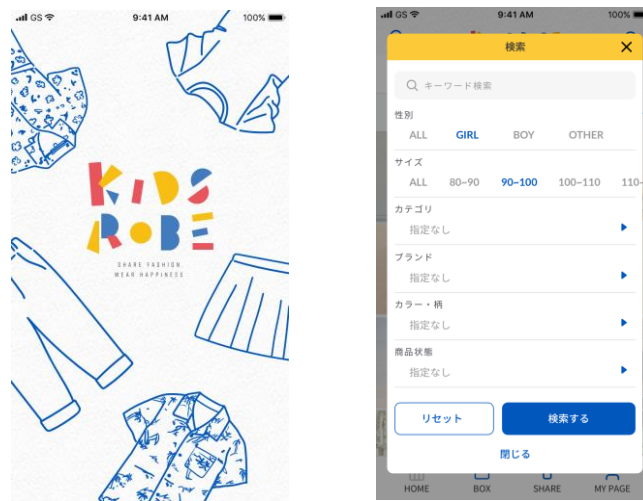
GS 9:41 AM 100%

KIDS ROBE

SHARE FASHION
WEAR HAPPINESS

GS 9:41 AM 100%

検索

キーワード検索

性別
ALL GIRL BOY OTHER

サイズ
ALL 80~90 90~100 100~110 110-

カテゴリ
指定なし

ブランド
指定なし

カラー・柄
指定なし

商品状態
指定なし

リセット 検索する

閉じる

HOME BOX SHARE MY PAGE